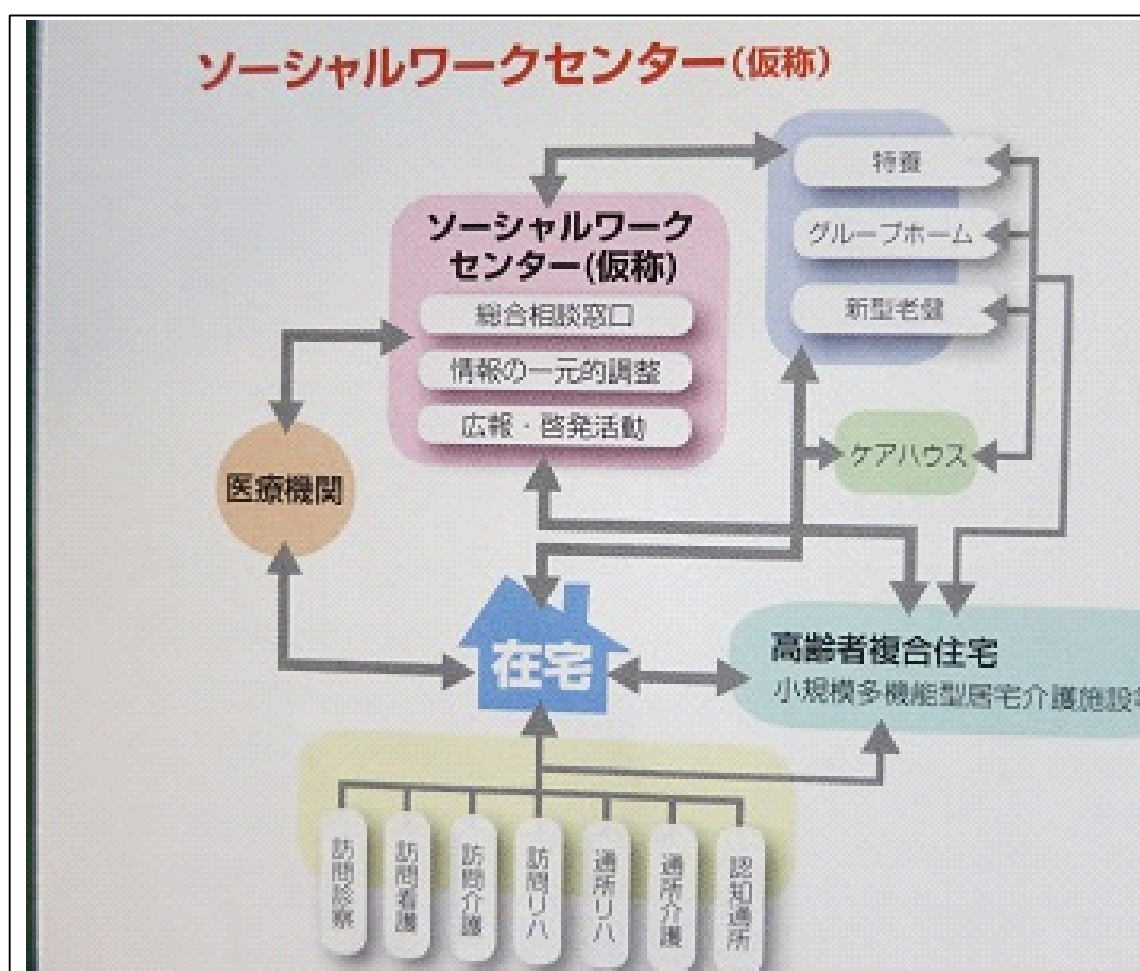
ソーシャルワークセンター(仮称)

ソーシャルワークセンター(仮称)

総合相談窓口

情報の一元的調整

広報・啓発活動

特養

グループホーム

新型老健

ケアハウス

医療機関

在宅

高齢者複合住宅

小規模多機能型居宅介護施設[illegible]

訪問診察

訪問看護

訪問介護

訪問リハ

通所リハ

通所介護

認知通所